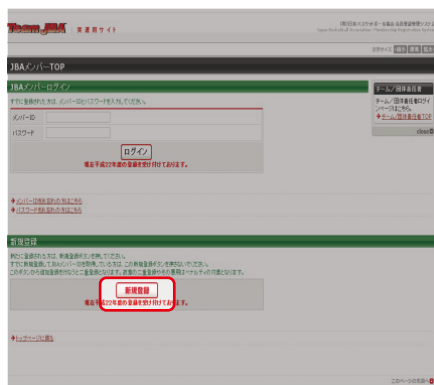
Team JBA 登録用サイト

(財)日本バスケットボール協会 会員登録管理システム
Japan Basketball Association - Membership Registration System

文字サイズ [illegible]

JBAメンバーTOP

JBAメンバーログイン

すでに登録された方は、メンバーIDとパスワードを入力してください。

メンバーID
パスワード

ログイン
現在平成22年度の登録を受け付けております。

チーム／団体責任者
チーム／団体責任者のログインページはこちら。
チーム／団体責任者TOP

close

メンバーIDを忘れた方はこちら
パスワードを忘れた方はこちら

新規登録

新たに登録される方は、新規登録ボタンを押してください。
すでに新規登録してJBAメンバーになっている方は、この新規登録ボタンを押さないでください。
このボタンから追加登録を行うと二重登録になります。更新のご登録や、その費用はペナルティの対象となります。

新規登録
現在平成22年度の登録を受け付けております。

トップページに戻る

このページの先頭へ